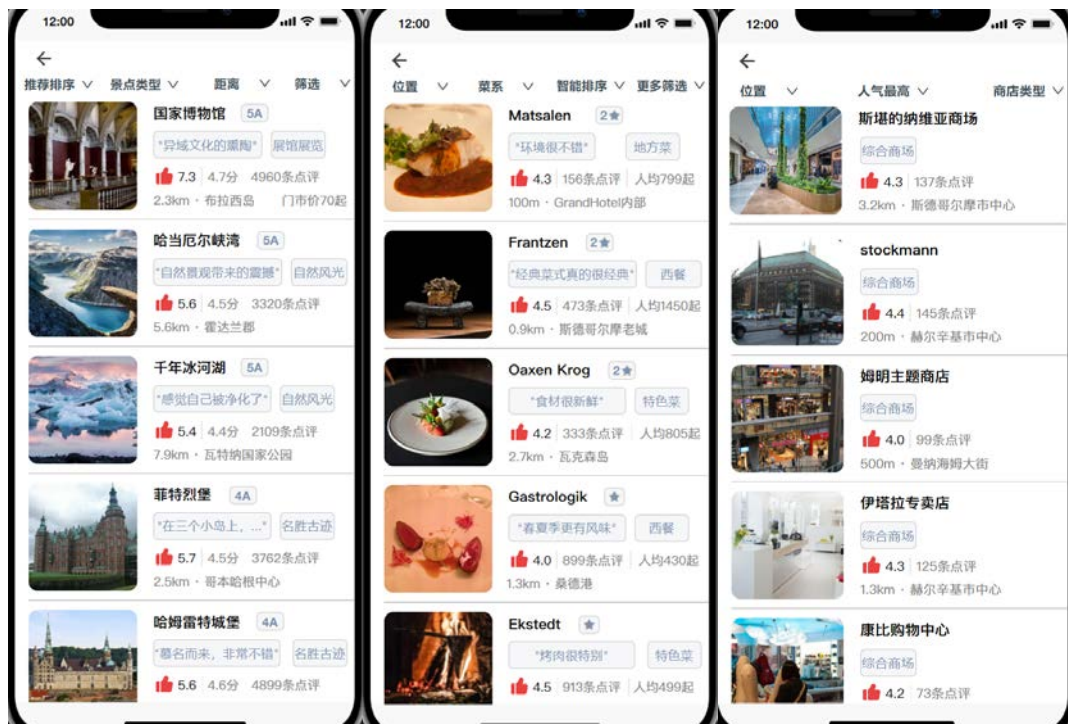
12:00

←

推荐排序 ∨ 景点类型 ∨ 距离 ∨ 筛选 ∨

国家博物馆 5A
"异域文化的熏陶" 展馆展览
7.3 | 4.7分 | 4960条点评
2.3km · 布拉西岛 门市价70起

哈当厄尔峡湾 5A
"自然景观带来的震撼" 自然风光
5.6 | 4.5分 | 3320条点评
5.6km · 霍达兰郡

千年冰河湖 5A
"感觉自己被净化了" 自然风光
5.4 | 4.4分 | 2109条点评
7.9km · 瓦特纳国家公园

菲特烈堡 4A
"在三个小岛上，..." 名胜古迹
5.7 | 4.5分 | 3762条点评
2.5km · 哥本哈根中心

哈姆雷特城堡 4A
"慕名而来，非常不错" 名胜古迹
5.6 | 4.6分 | 4899条点评

12:00

←

位置 ∨ 菜系 ∨ 智能排序 ∨ 更多筛选 ∨

Matsalen 2★
"环境很不错" 地方菜
4.3 | 156条点评 | 人均799起
100m · GrandHotel内部

Frantzen 2★
"经典菜式真的很经典" 西餐
4.5 | 473条点评 | 人均1450起
0.9km · 斯德哥尔摩老城

Oaxen Krog 2★
"食材很新鲜" 特色菜
4.2 | 333条点评 | 人均805起
2.7km · 瓦克森岛

Gastrologik ★
"春夏季更有风味" 西餐
4.0 | 899条点评 | 人均430起
1.3km · 桑德港

Ekstedt ★
"烤肉很特别" 特色菜
4.5 | 913条点评 | 人均499起

12:00

←

位置 ∨ 人气最高 ∨ 商店类型 ∨

斯堪的纳维亚商场
综合商场
4.3 | 137条点评
3.2km · 斯德哥尔摩市中心

stockmann
综合商场
4.4 | 145条点评
200m · 赫尔辛基市中心

姆明主题商店
综合商场
4.0 | 99条点评
500m · 曼纳海姆大街

伊塔拉专卖店
综合商场
4.3 | 125条点评
1.3km · 赫尔辛基市中心

康比购物中心
综合商场
4.2 | 73条点评